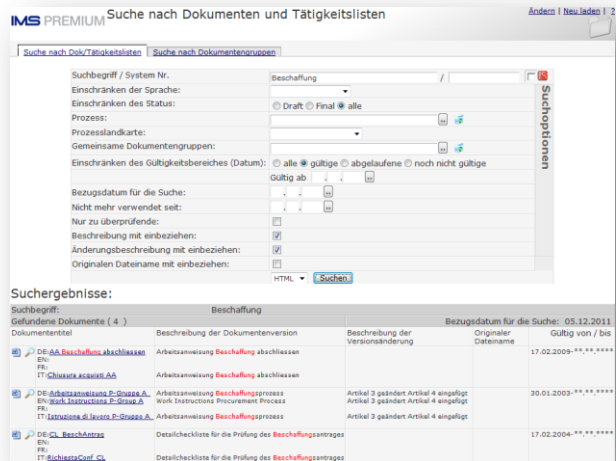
IMS PREMIUM Suche nach Dokumenten und Tätigkeitslisten

Ändern | Neu laden | 2

Suche nach Dok/Tätigkeitslisten | Suche nach Dokumentengruppen

Suchbegriff / System Nr. Beschaffung /
Einschränken der Sprache:
Einschränken des Status: Draft Final alle
Prozess:
Prozesslandkarte:
Gemeinsame Dokumentengruppen:
Einschränken des Gültigkeitsbereiches (Datum): alle gültige abgelaufene noch nicht gültige
Gültig ab
Bezugsdatum für die Suche:
Nicht mehr verwendet seit:
Nur zu überprüfende:
Beschreibung mit einbeziehen:
Änderungsbeschreibung mit einbeziehen:
Originalen Dateiname mit einbeziehen:
HTML Suchen

Suchoptionen

Suchergebnisse:

Suchbegriff: Beschaffung
Gefundene Dokumente ( 4 ) Bezugsdatum für die Suche: 05.12.2011

| Dokumententitel | Beschreibung der Dokumentenversion | Beschreibung der Versionsänderung | Originaler Dateiname | Gültig von / bis |
|---|---|---|---|---|
| DE: AA Beschaffung abschliessen EN: FR: IT: Chiusura acquisti AA | Arbeitsanweisung Beschaffung abschliessen Arbeitsanweisung Beschaffung abschliessen | | | 17.02.2009-**.**.**** |
| DE: Arbeitsanweisung P-Gruppe A EN: Work Instructions P-Group A FR: IT: Istruzione di lavoro P-Gruppo A | Arbeitsanweisung Beschaffungsprozess Work Instructions Procurement Process Arbeitsanweisung Beschaffungsprozess | Artikel 3 geändert Artikel 4 eingefügt Artikel 3 geändert Artikel 4 eingefügt Artikel 3 geändert Artikel 4 eingefügt | | 30.01.2003-**.**.**** |
| DE: CL_BeschAntrag EN: FR: IT: RichiestaConf_CL | Detailcheckliste für die Prüfung des Beschaffungsantrages Detailcheckliste für die Prüfung des Beschaffungsantrages | | | 17.02.2004-**.**.**** |